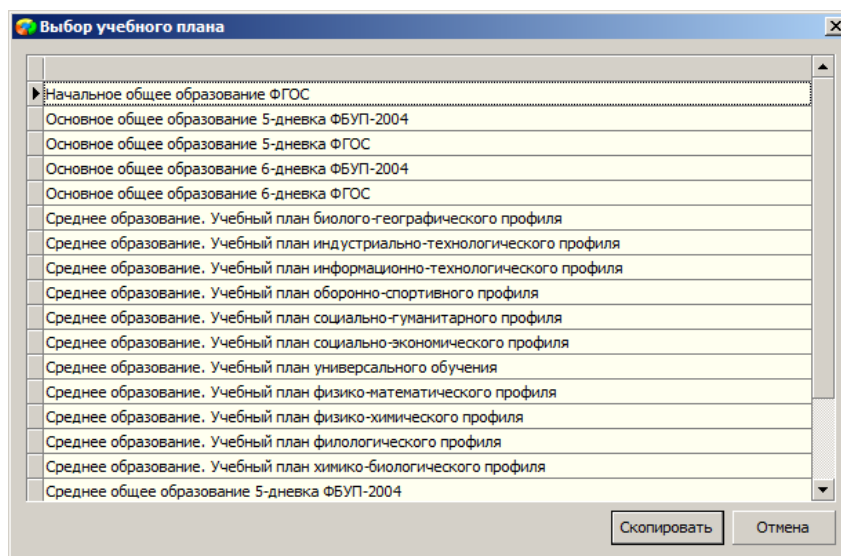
Выбор учебного плана

Начальное общее образование ФГОС
Основное общее образование 5-дневка ФБУП-2004
Основное общее образование 5-дневка ФГОС
Основное общее образование 6-дневка ФБУП-2004
Основное общее образование 6-дневка ФГОС
Среднее образование. Учебный план биолого-географического профиля
Среднее образование. Учебный план индустриально-технологического профиля
Среднее образование. Учебный план информационно-технологического профиля
Среднее образование. Учебный план оборонно-спортивного профиля
Среднее образование. Учебный план социально-гуманитарного профиля
Среднее образование. Учебный план социально-экономического профиля
Среднее образование. Учебный план универсального обучения
Среднее образование. Учебный план физико-математического профиля
Среднее образование. Учебный план физико-химического профиля
Среднее образование. Учебный план филологического профиля
Среднее образование. Учебный план химико-биологического профиля
Среднее общее образование 5-дневка ФБУП-2004

Скопировать
Отмена